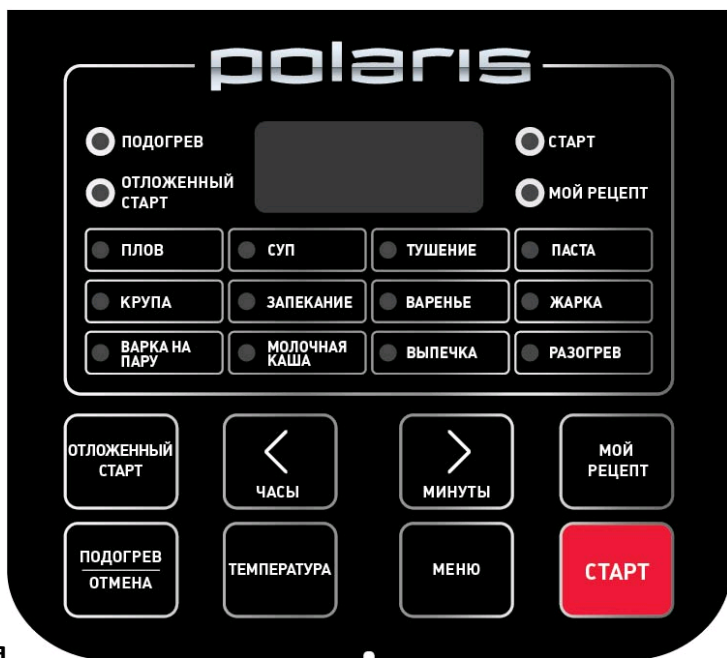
polaris

ПОДОГРЕВ
ОТЛОЖЕННЫЙ СТАРТ
СТАРТ
МОЙ РЕЦЕПТ

| ПЛОВ | СУП | ТУШЕНИЕ | ПАСТА |
|---|---|---|---|
| КРУПА | ЗАПЕКАНИЕ | ВАРЕНЬЕ | ЖАРКА |
| ВАРКА НА ПАРУ | МОЛОЧНАЯ КАША | ВЫПЕЧКА | РАЗОГРЕВ |

ОТЛОЖЕННЫЙ СТАРТ
<
ЧАСЫ
>
МИНУТЫ
МОЙ РЕЦЕПТ

ПОДОГРЕВ
ОТМЕНА
ТЕМПЕРАТУРА
МЕНЮ
СТАРТ